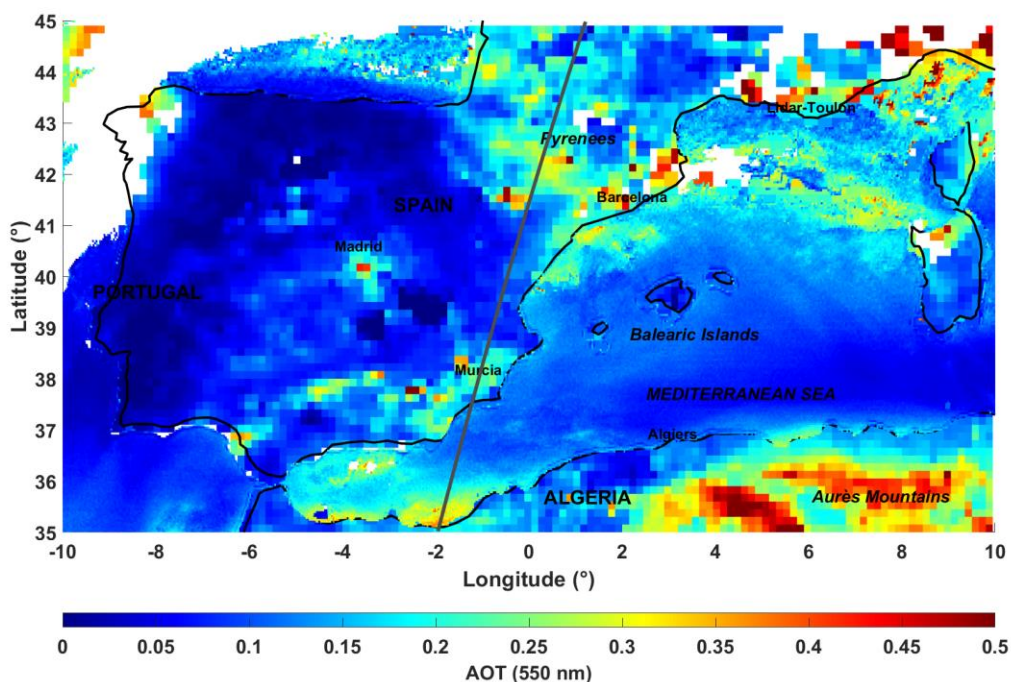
45
44
43
42
41
40
39
38
37
36
35
Latitude (°)
Lidar-Toulon
Pyrenees
Barcelona
SPAIN
Madrid
PORTUGAL
Balearic Islands
Murcia
MEDITERRANEAN SEA
Algiers
ALGERIA
Aurès Mountains
-10
-8
-6
-4
-2
0
2
4
6
8
10
Longitude (°)
0
0.05
0.1
0.15
0.2
0.25
0.3
0.35
0.4
0.45
0.5
AOT (550 nm)